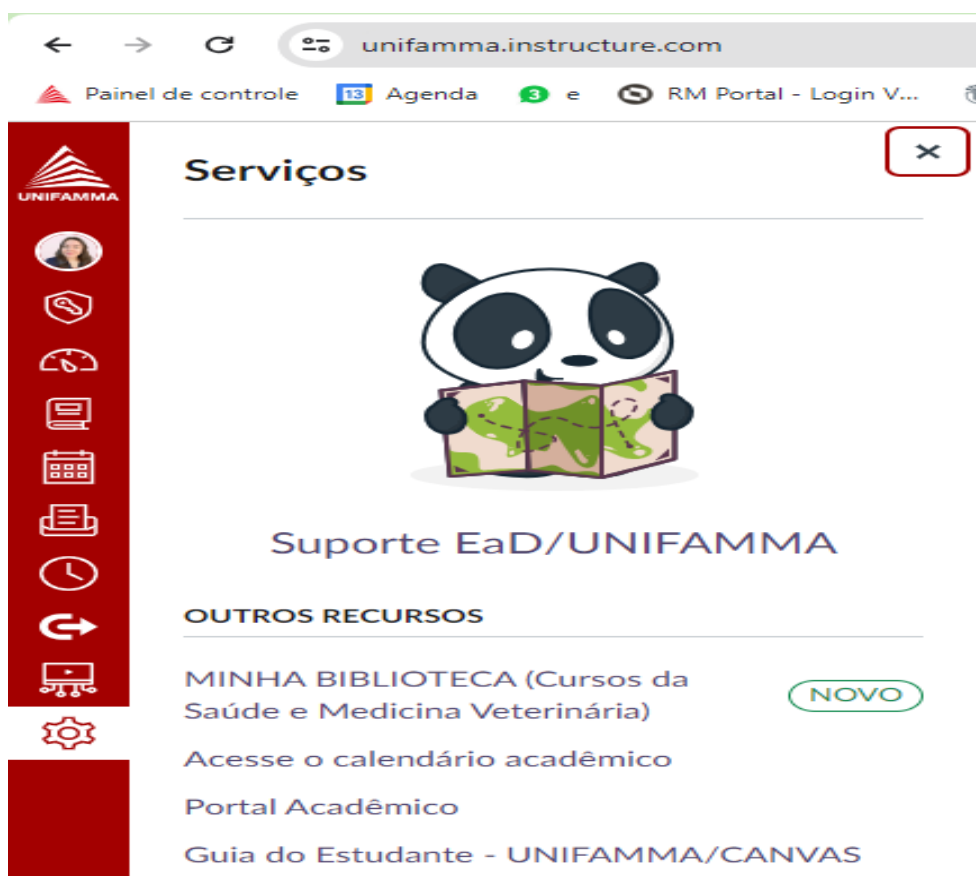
unifamma.instructure.com

Painel de controle 13 Agenda 3 e RM Portal - Login V...

UNIFAMMA

Serviços

×

Suporte EaD/UNIFAMMA

OUTROS RECURSOS

MINHA BIBLIOTECA (Cursos da Saúde e Medicina Veterinária) NOVO

Acesse o calendário acadêmico

Portal Acadêmico

Guia do Estudante - UNIFAMMA/CANVAS